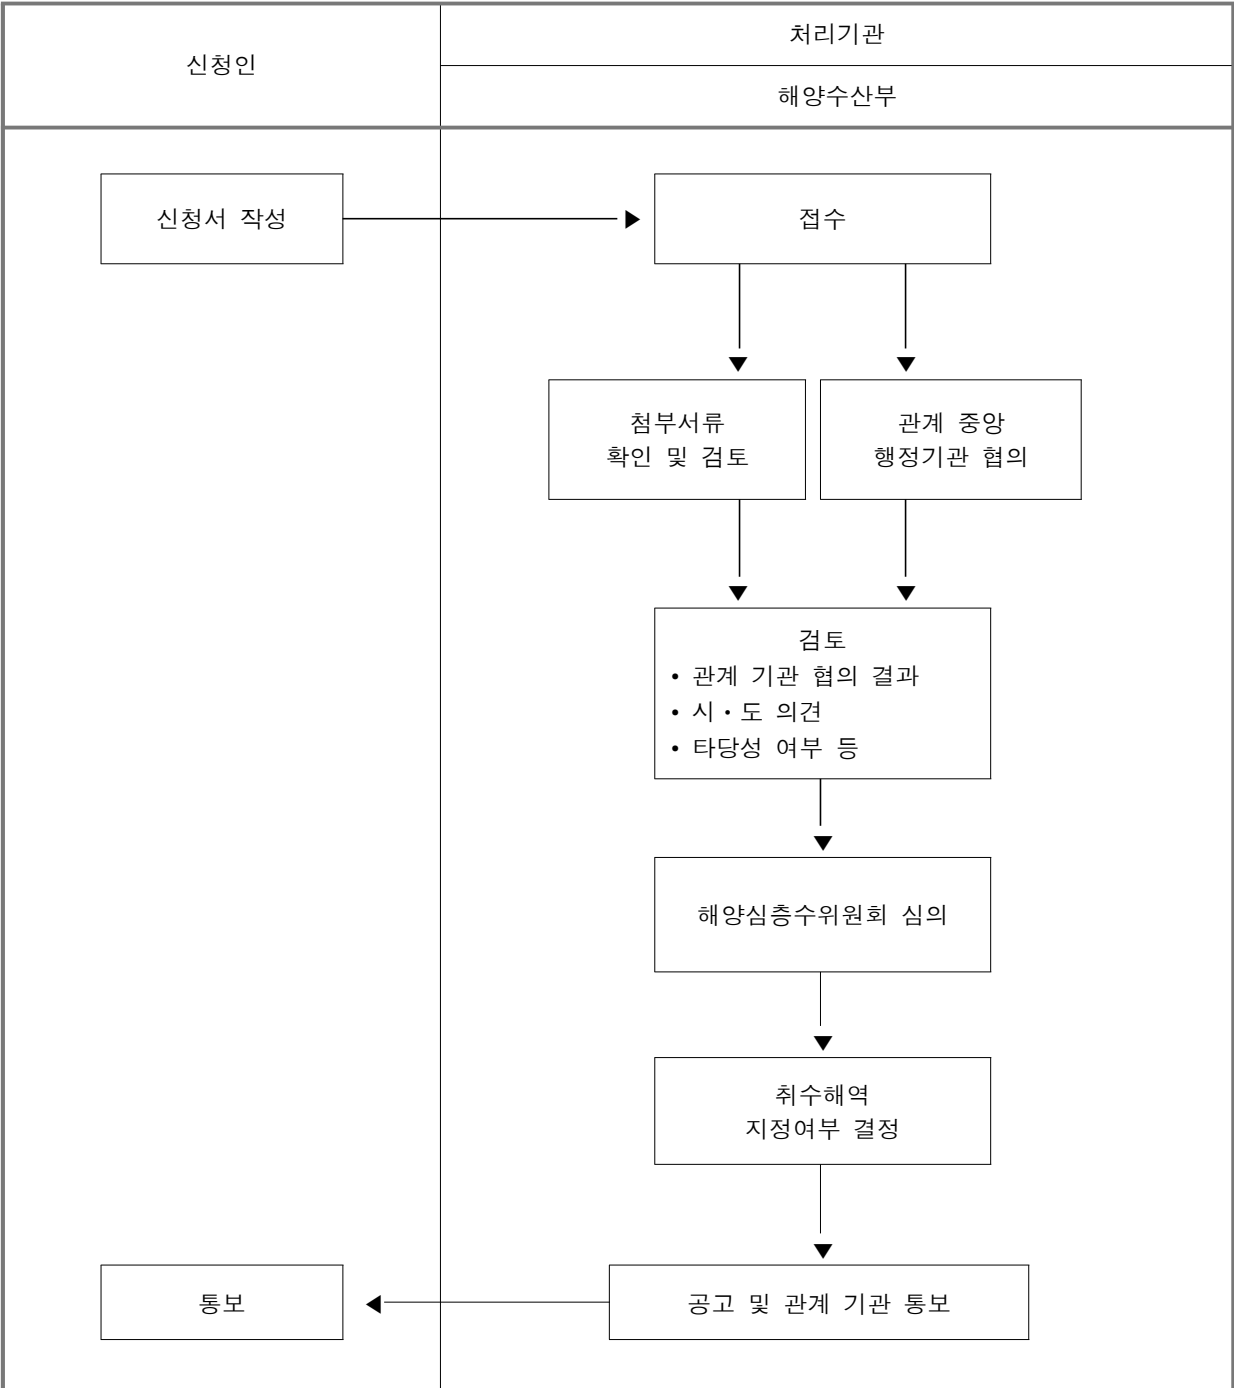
신청인

처리기관

해양수산부

신청서 작성

접수

첨부서류 확인 및 검토

관계 중앙 행정기관 협의

검토
• 관계 기관 협의 결과
• 시 · 도 의견
• 타당성 여부 등

해양심층수위원회 심의

취수해역 지정여부 결정

통보

공고 및 관계 기관 통보